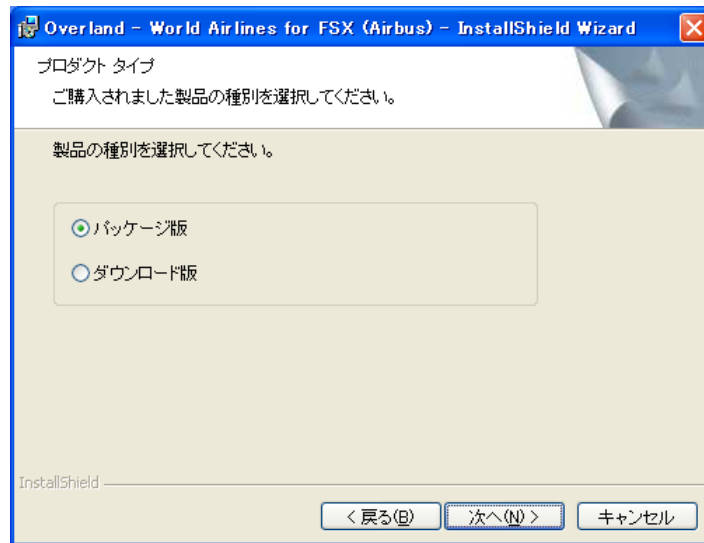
Overland - World Airlines for FSX (Airbus) - InstallShield Wizard

プロダクト タイプ

ご購入されました製品の種別を選択してください。

製品の種別を選択してください。

パッケージ版

ダウンロード版

InstallShield

< 戻る(B)

次へ(N) >

キャンセル